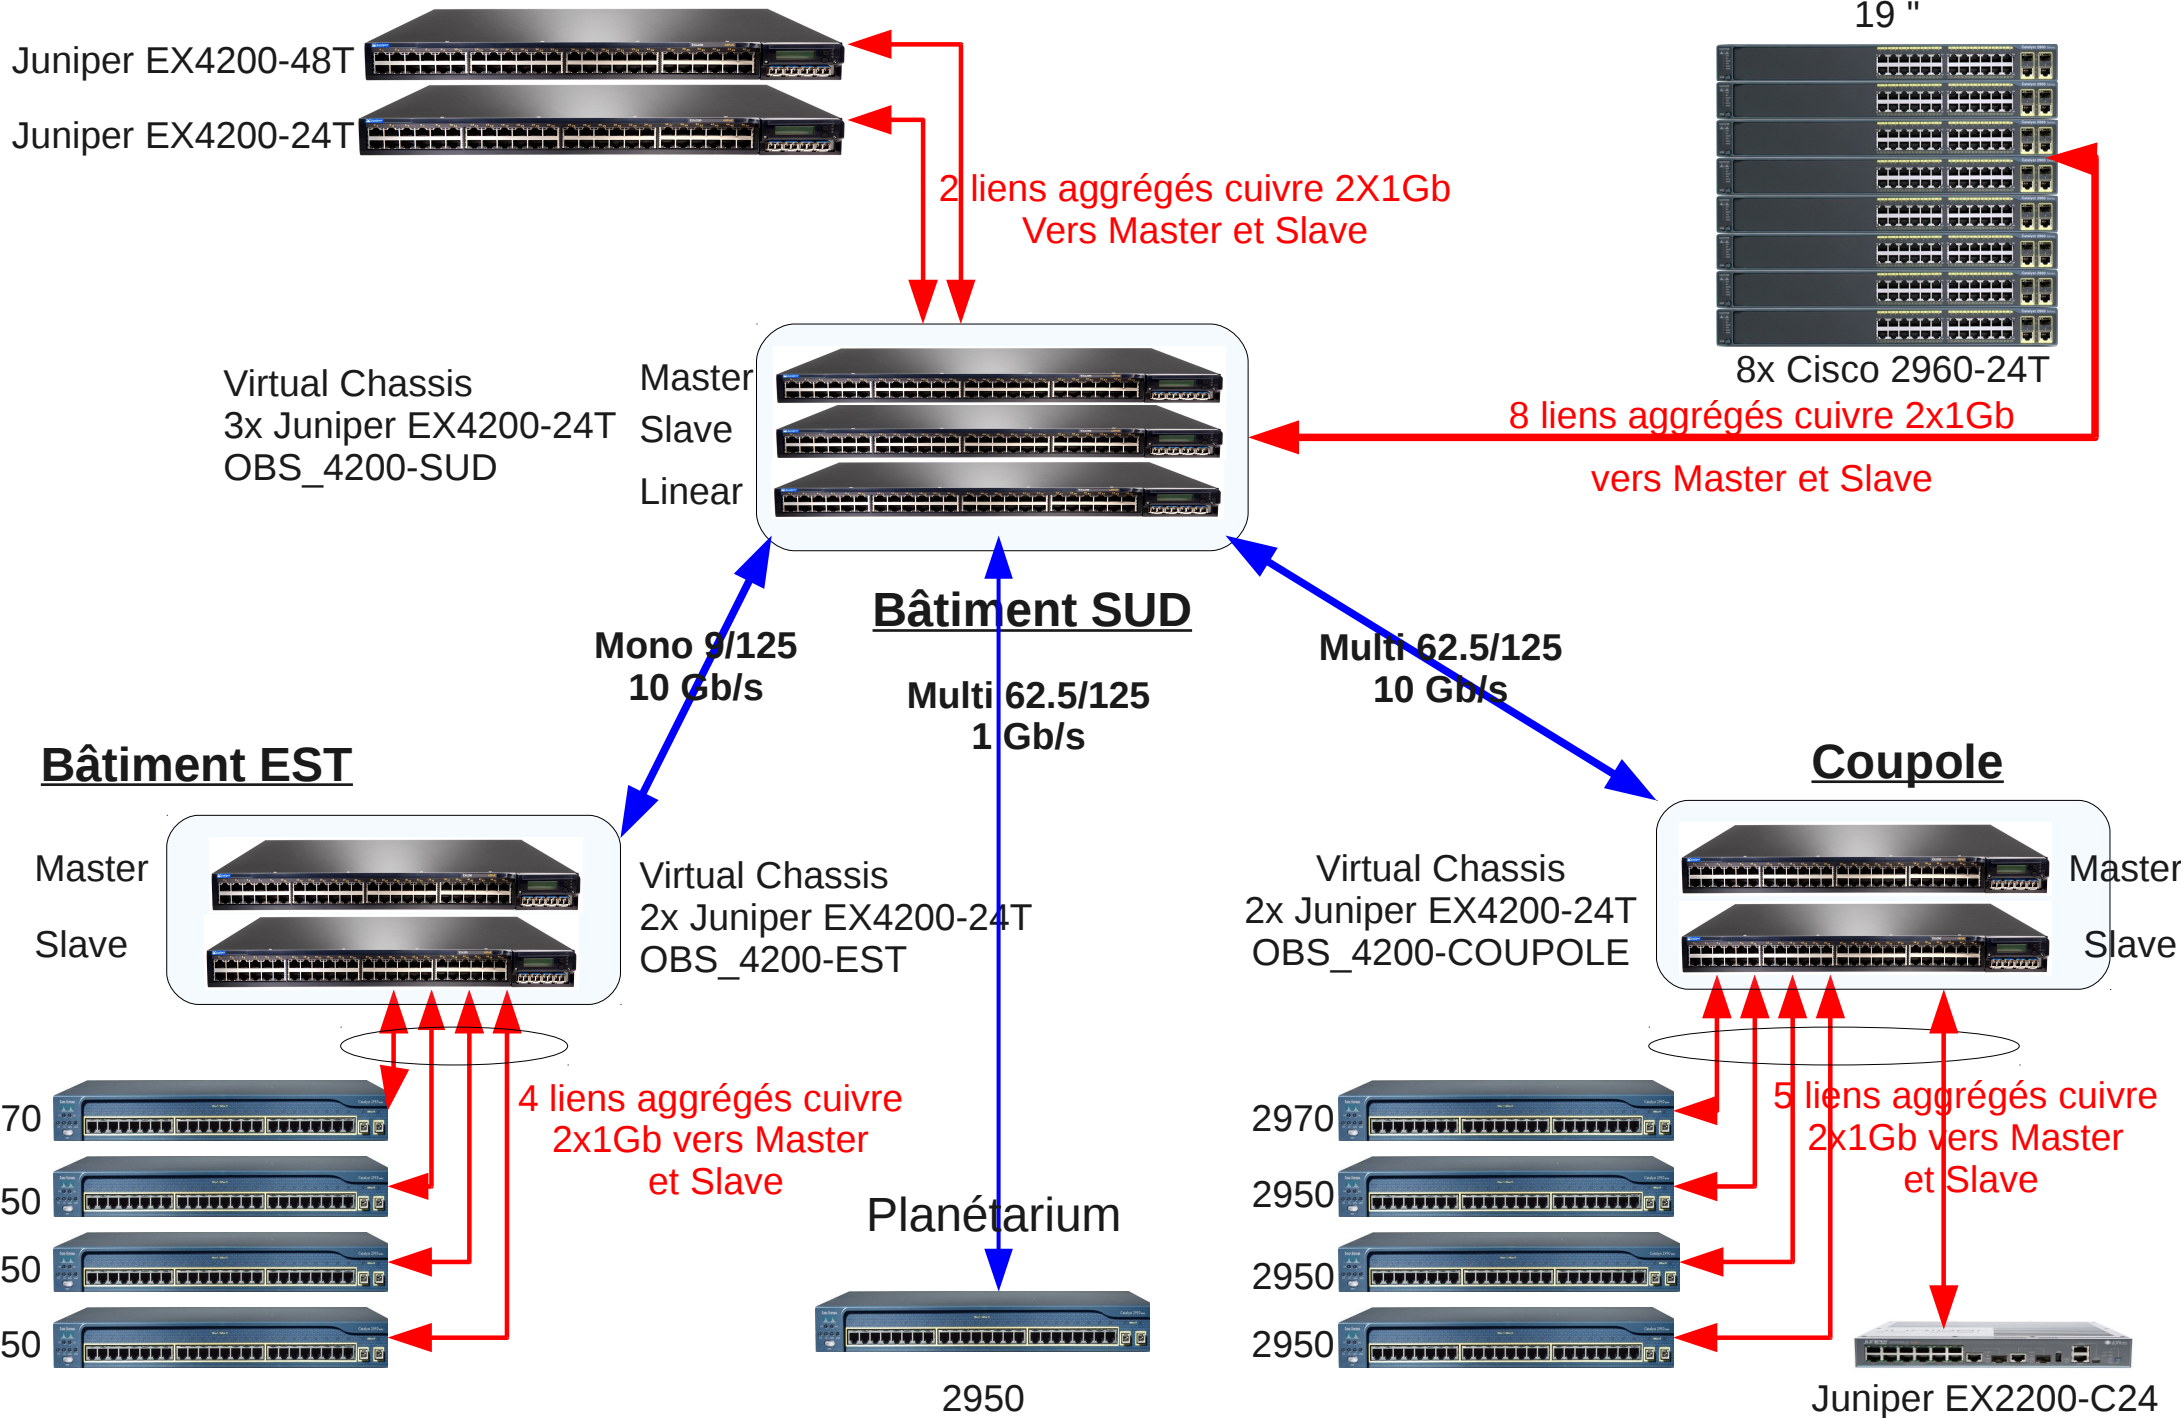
Juniper EX4200-48T
Juniper EX4200-24T

19 "

2 liens aggrégés cuivre 2X1Gb
Vers Master et Slave

8x Cisco 2960-24T

Virtual Chassis
3x Juniper EX4200-24T
OBS_4200-SUD

Master
Slave
Linear

8 liens aggrégés cuivre 2x1Gb
vers Master et Slave

Bâtiment SUD

Mono 9/125
10 Gb/s

Multi 62.5/125
1 Gb/s

Multi 62.5/125
10 Gb/s

Bâtiment EST

Coupole

Master
Slave

Virtual Chassis
2x Juniper EX4200-24T
OBS_4200-EST

Virtual Chassis
2x Juniper EX4200-24T
OBS_4200-COUPOLE

Master
Slave

70
50
50
50

4 liens aggrégés cuivre
2x1Gb vers Master
et Slave

Planétarium

2950

2970
2950
2950
2950

5 liens aggrégés cuivre
2x1Gb vers Master
et Slave

Juniper EX2200-C24